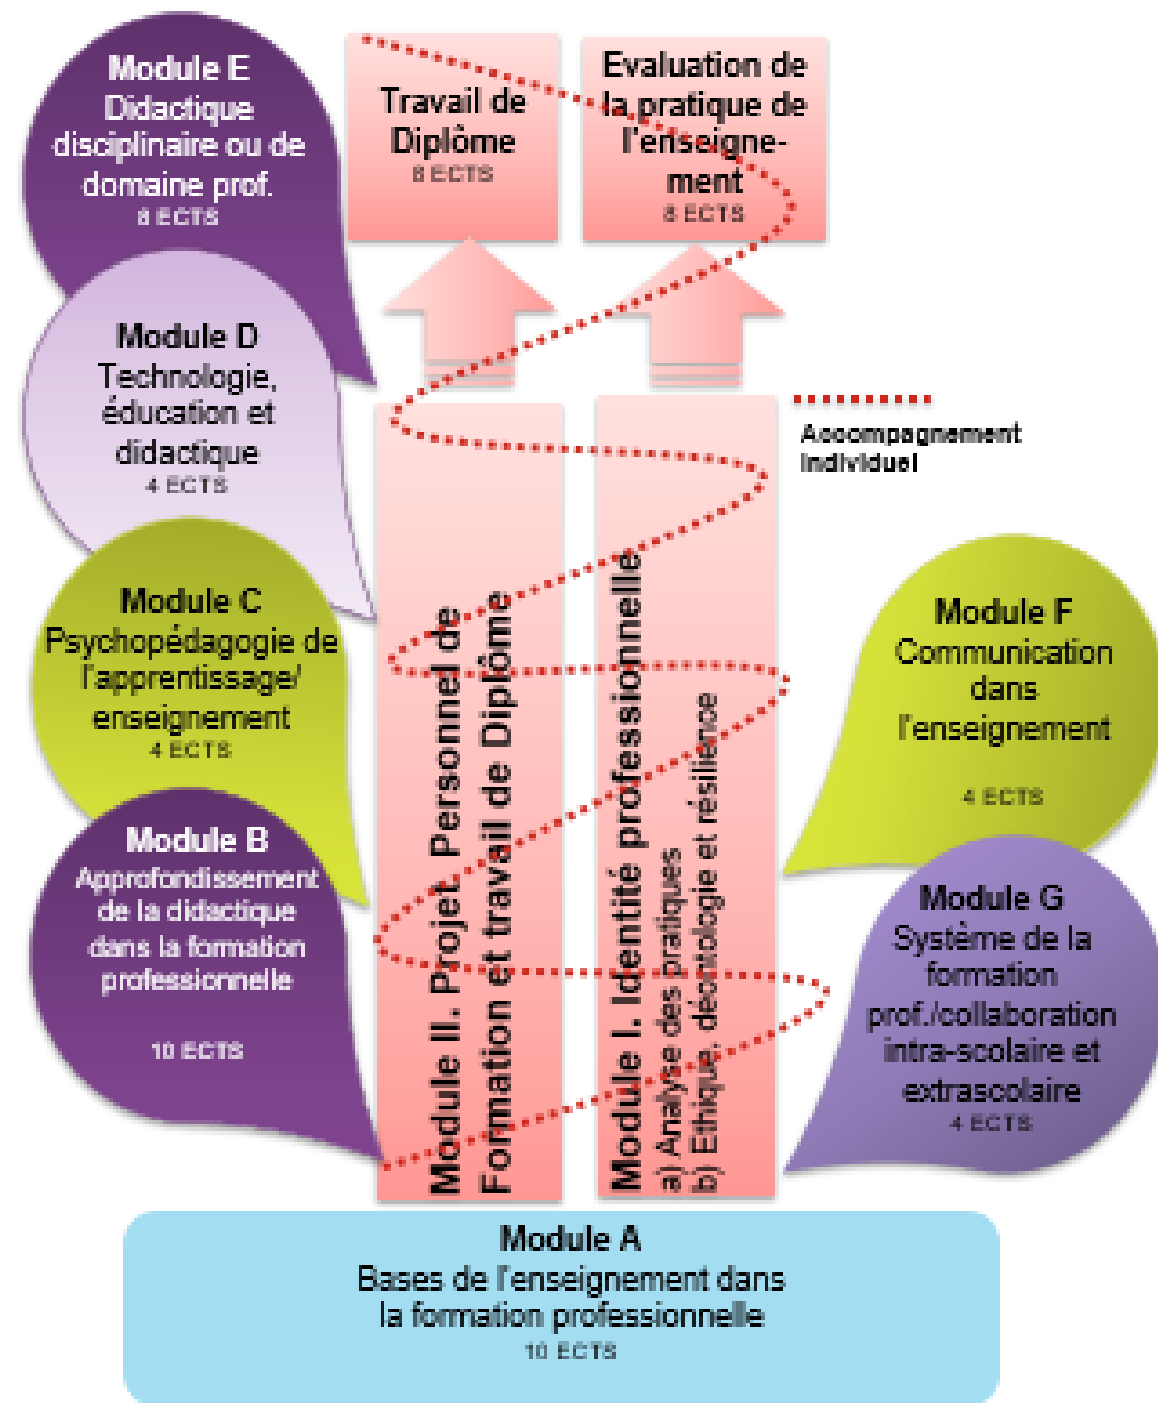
Module E
Didactique disciplinaire ou de domaine prof.
8 ECTS

Travail de Diplôme
8 ECTS

Evaluation de la pratique de l'enseignement
8 ECTS

Module D
Technologie, éducation et didactique
4 ECTS

Accompagnement individuel

Module C
Psychopédagogie de l'apprentissage/ enseignement
4 ECTS

Module II. Projet Personnel de Formation et travail de Diplôme

Module I. Identité professionnelle
a) Analyse des pratiques
b) Ethique, déontologie et résilience

Module F
Communication dans l'enseignement
4 ECTS

Module B
Approfondissement de la didactique dans la formation professionnelle
10 ECTS

Module G
Système de la formation prof./collaboration intra-scolaire et extrascolaire
4 ECTS

Module A
Bases de l'enseignement dans la formation professionnelle
10 ECTS